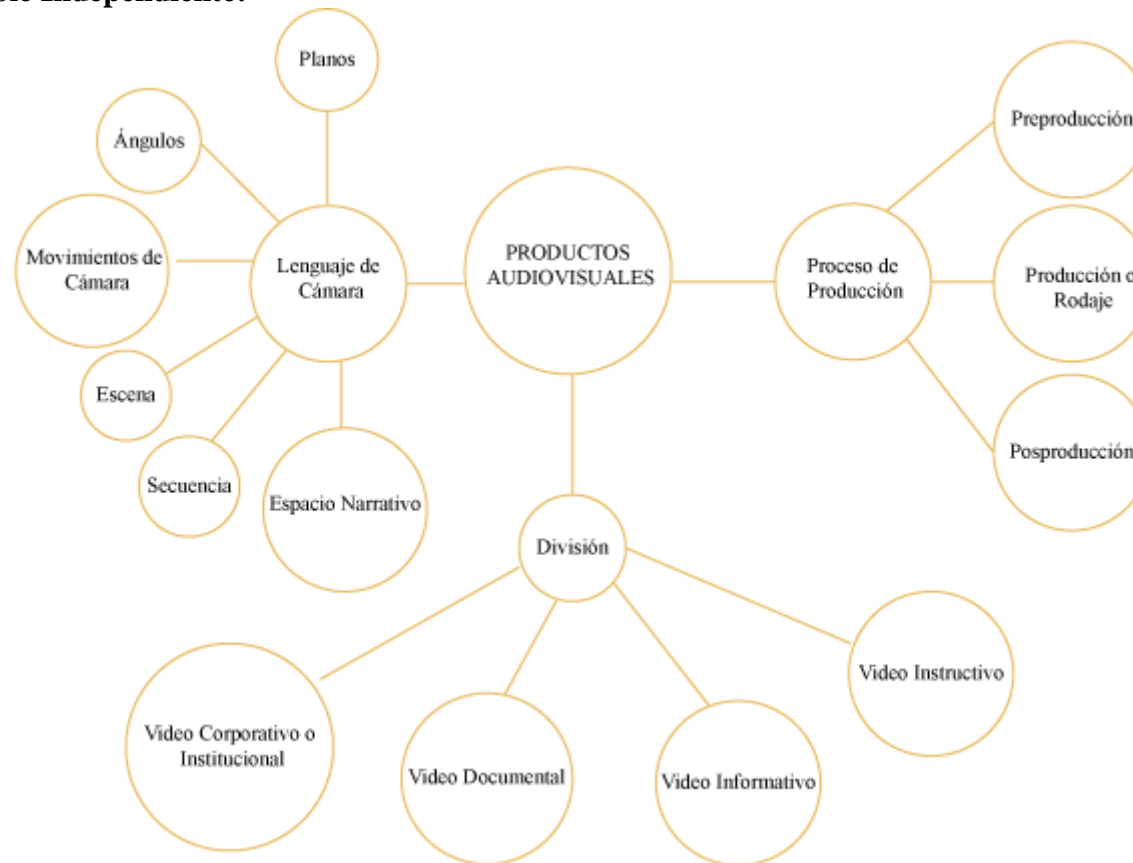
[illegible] independiente.

Planos

Ángulos

Movimientos de Cámara

Lenguaje de Cámara

Escena

Secuencia

Espacio Narrativo

PRODUCTOS AUDIOVISUALES

Proceso de Producción

Preproducción

Producción o Rodaje

Posproducción

División

Video Corporativo o Institucional

Video Documental

Video Informativo

Video Instructivo